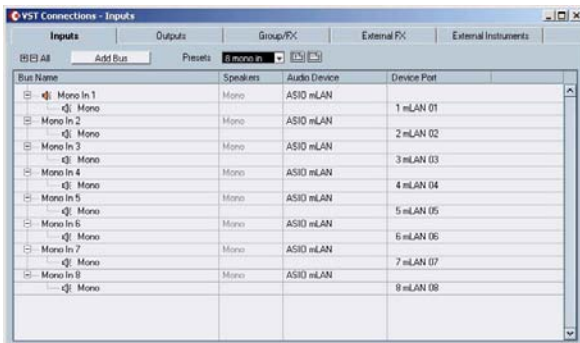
VST Connections - Inputs

| Inputs | Outputs | Group/FX | External FX | External Instruments |
|---|---|---|---|---|

All Add Bus Presets 8 mono in

| Bus Name | Speakers | Audio Device | Device Port |
|---|---|---|---|
| Mono In 1 | Mono | ASIO mLAN | |
| Mono | | | 1 mLAN 01 |
| Mono In 2 | Mono | ASIO mLAN | |
| Mono | | | 2 mLAN 02 |
| Mono In 3 | Mono | ASIO mLAN | |
| Mono | | | 3 mLAN 03 |
| Mono In 4 | Mono | ASIO mLAN | |
| Mono | | | 4 mLAN 04 |
| Mono In 5 | Mono | ASIO mLAN | |
| Mono | | | 5 mLAN 05 |
| Mono In 6 | Mono | ASIO mLAN | |
| Mono | | | 6 mLAN 06 |
| Mono In 7 | Mono | ASIO mLAN | |
| Mono | | | 7 mLAN 07 |
| Mono In 8 | Mono | ASIO mLAN | |
| Mono | | | 8 mLAN 08 |